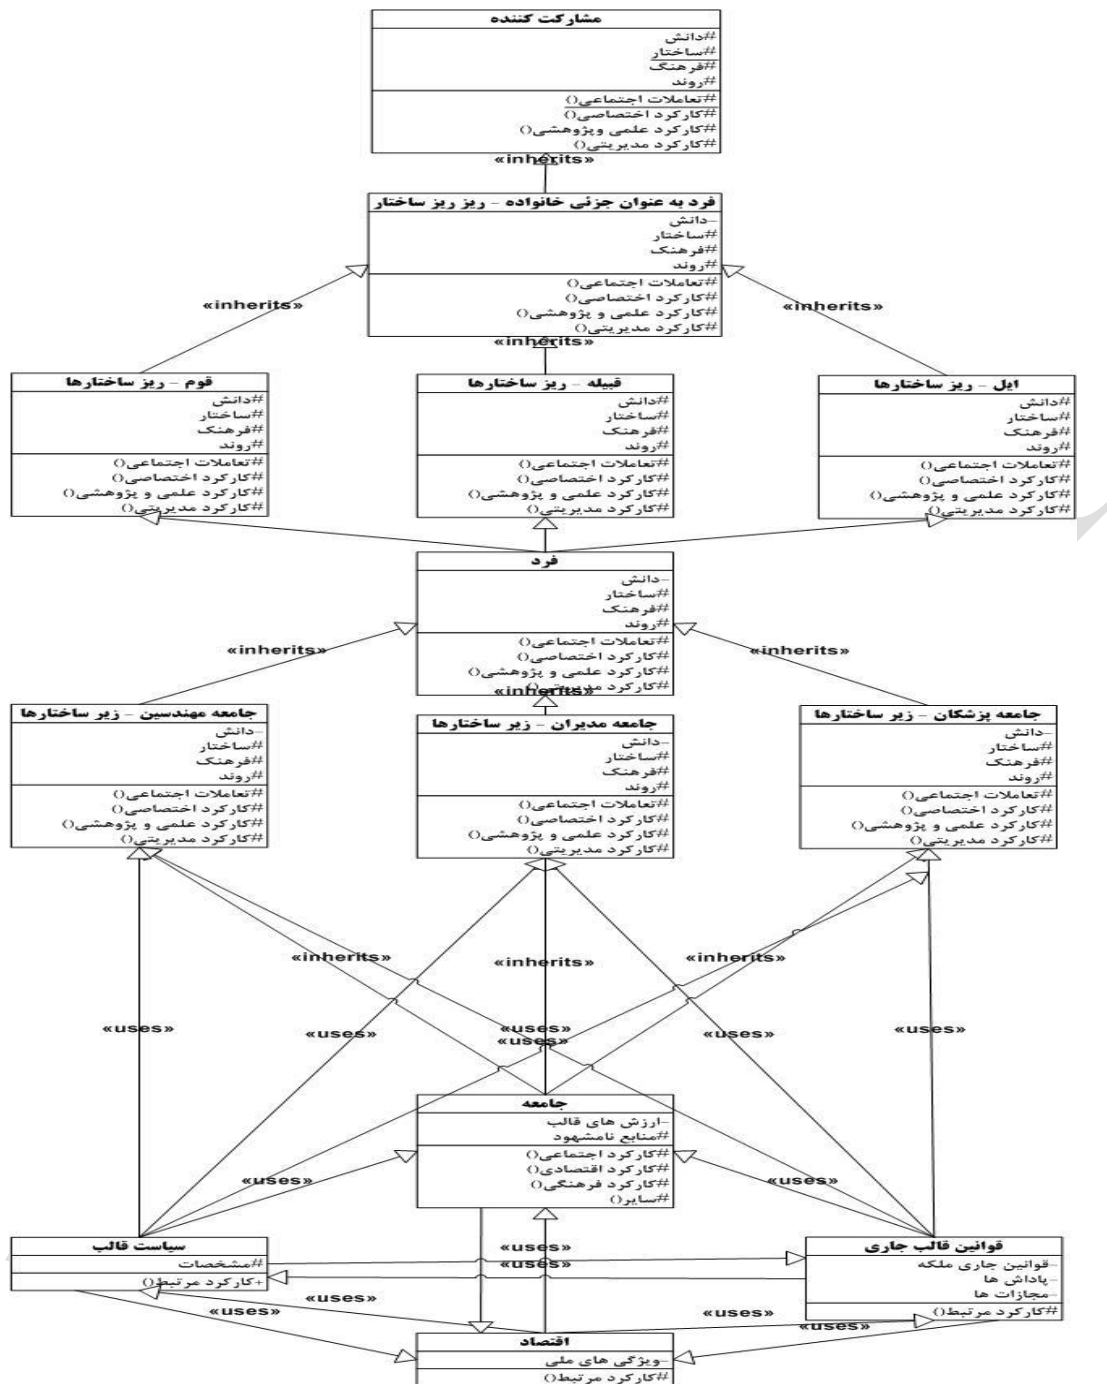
مشارکت کننده
#دانش
#ساختار
#فرهنگ
#روند
#تعاملات اجتماعی()
#کارکرد اختصاصی()
#کارکرد علمی وپژوهشی()
#کارکرد مدیریتی()

«inherits»

فرد به عنوان جزئی خانواده - ریز ریز ساختار
-دانش
#ساختار
#فرهنگ
#روند
#تعاملات اجتماعی()
#کارکرد اختصاصی()
#کارکرد علمی و پژوهشی()
#کارکرد مدیریتی()

«inherits»
«inherits»
«inherits»

قوم - ریز ساختارها
#دانش
#ساختار
#فرهنگ
#روند
#تعاملات اجتماعی()
#کارکرد اختصاصی()
#کارکرد علمی و پژوهشی()
#کارکرد مدیریتی()

قبیله - ریز ساختارها
#دانش
#ساختار
#فرهنگ
#روند
#تعاملات اجتماعی()
#کارکرد اختصاصی()
#کارکرد علمی و پژوهشی()
#کارکرد مدیریتی()

ایل - ریز ساختارها
#دانش
#ساختار
#فرهنگ
#روند
#تعاملات اجتماعی()
#کارکرد اختصاصی()
#کارکرد علمی و پژوهشی()
#کارکرد مدیریتی()

فرد
-دانش
#ساختار
#فرهنگ
#روند
#تعاملات اجتماعی()
#کارکرد اختصاصی()
#کارکرد علمی و پژوهشی()
#کارکرد مدیریتی()

«inherits»
«inherits»
«inherits»

جامعه مهندسین - زیر ساختارها
-دانش
#ساختار
#فرهنگ
#روند
#تعاملات اجتماعی()
#کارکرد اختصاصی()
#کارکرد علمی و پژوهشی()
#کارکرد مدیریتی()

جامعه مدیران - زیر ساختارها
-دانش
#ساختار
#فرهنگ
#روند
#تعاملات اجتماعی()
#کارکرد اختصاصی()
#کارکرد علمی و پژوهشی()
#کارکرد مدیریتی()

جامعه پزشکان - زیر ساختارها
-دانش
#ساختار
#فرهنگ
#روند
#تعاملات اجتماعی()
#کارکرد اختصاصی()
#کارکرد علمی و پژوهشی()
#کارکرد مدیریتی()

«inherits»
«inherits»
«inherits»
«uses»
«uses»
«uses»
«uses»
«uses»
«uses»

جامعه
-ارزش های قالب
#منابع نامشهود
#کارکرد اجتماعی()
#کارکرد اقتصادی()
#کارکرد فرهنگی()
#سایر()

«uses»
«uses»

سیاست قالب
#مشخصات
+کارکرد مرتبط()

«uses»
«uses»

قوانین قالب جاری
-قوانین جاری ملکه
-پاداش ها
-مجازات ها
#کارکرد مرتبط()

«uses»
«uses»
«uses»
«uses»

اقتصاد
-ویژگی های ملی
#کارکرد مرتبط()